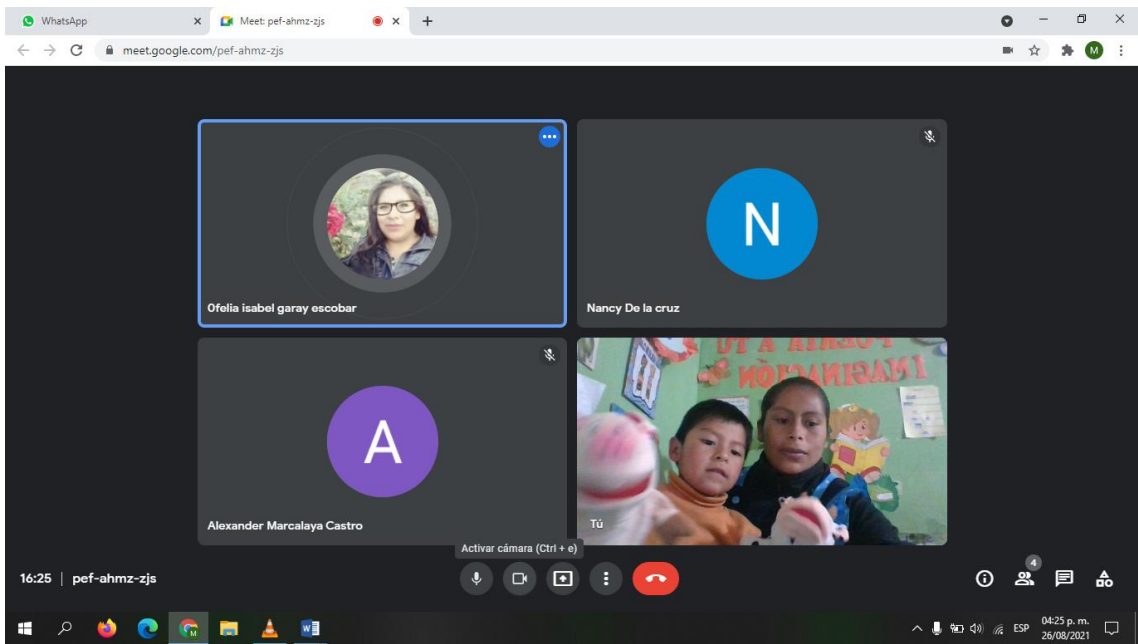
WhatsApp
Meet: pef-ahmz-zjs
meet.google.com/pef-ahmz-zjs
M

Ofelia isabel garay escobar

N
Nancy De la cruz

A
Alexander Marcalaya Castro

IMAGINACIÓN

Tú

Activar cámara (Ctrl + e)

16:25 | pef-ahmz-zjs

4

ESP
04:25 p. m.
26/08/2021